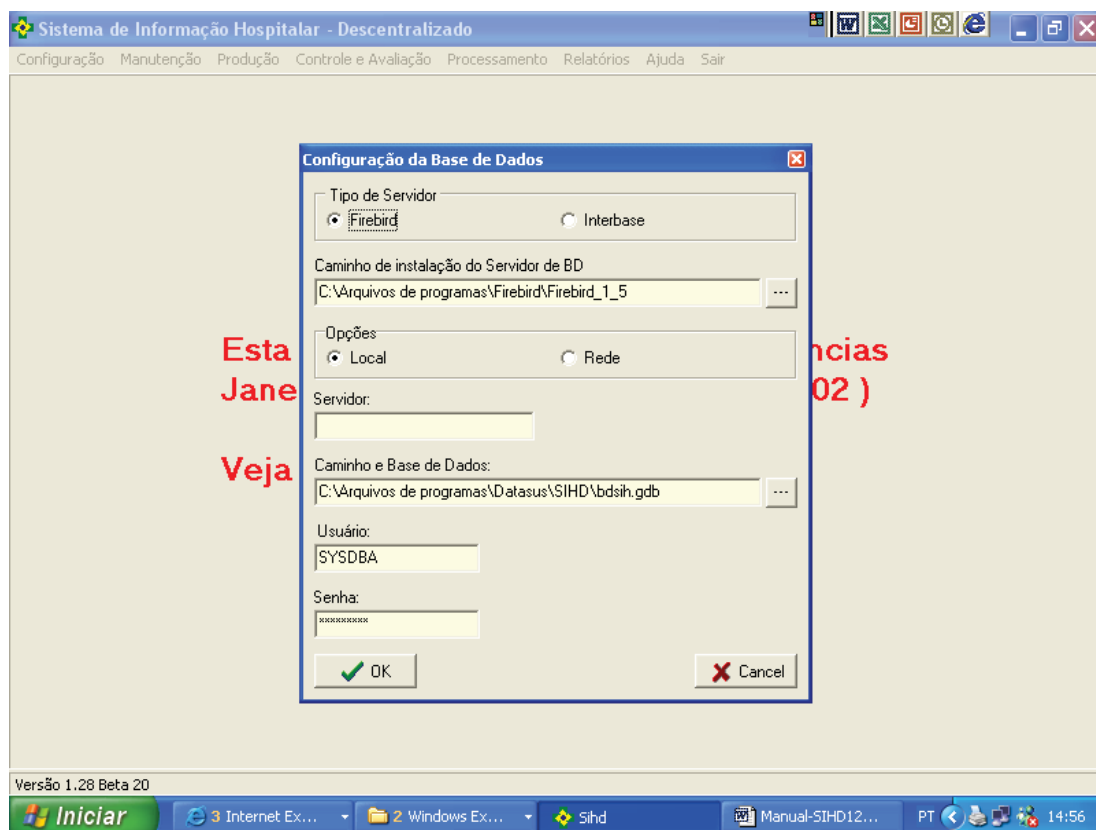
Sistema de Informação Hospitalar - Descentralizado

Configuração Manutenção Produção Controle e Avaliação Processamento Relatórios Ajuda Sair

Configuração da Base de Dados

Tipo de Servidor
Firebird
Interbase

Caminho de instalação do Servidor de BD
C:\Arquivos de programas\Firebird\Firebird_1_5
...

Opções
Local
Rede

Servidor:

Caminho e Base de Dados:
C:\Arquivos de programas\Datasus\SIHD\bdsih.gdb
...

Usuário:
SYSDBA

Senha:
*********

OK
Cancel

Esta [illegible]ncias
Jane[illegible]02 )

Veja

Versão 1.28 Beta 20

Iniciar
3 Internet Ex...
2 Windows Ex...
Sihd
Manual-SIHD12...
PT
14:56